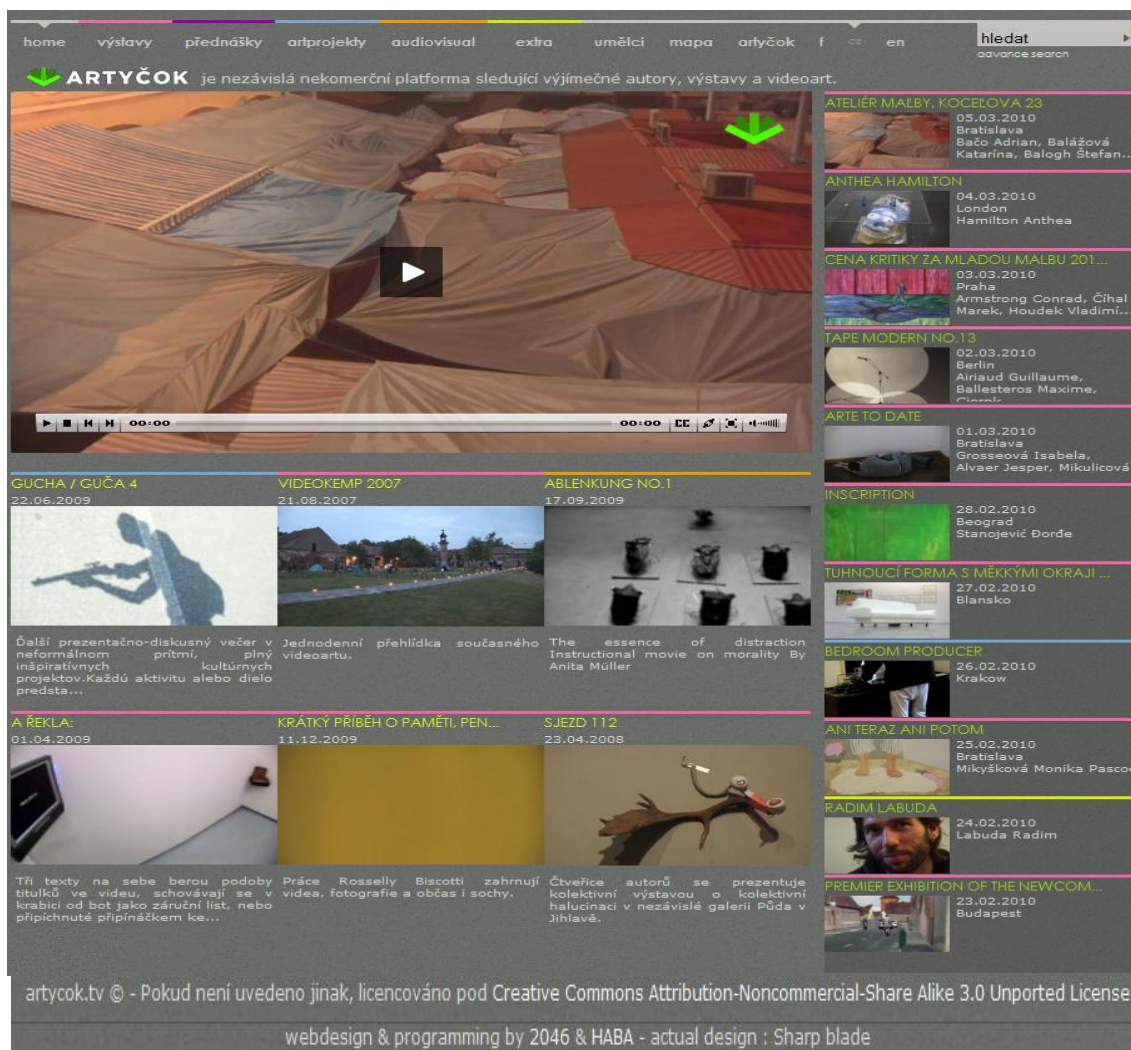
home výstavy přednášky artprojekty audiovisual extra umělci mapa artyčok f cz en

hledat
advance search

ARTYČOK je nezávislá nekomerční platforma sledující výjimečné autory, výstavy a videoart.

00:00 00:00 CC

ATELIÉR MALBY, KOCEĽOVA 23
05.03.2010
Bratislava
Bačo Adrian, Balážová Katarína, Balogh Štefan...

ANTHEA HAMILTON
04.03.2010
London
Hamilton Anthea

CENA KRITIKY ZA MLADOU MALBU 201...
03.03.2010
Praha
Armstrong Conrad, Čihal Marek, Houdek Vladimí...

TAPE MODERN NO.13
02.03.2010
Berlin
Airiaud Guillaume, Ballesteros Maxime, Ciorek

ARTE TO DATE
01.03.2010
Bratislava
Grosseová Isabela, Alvaer Jesper, Mikulicová

INSCRIPTION
28.02.2010
Beograd
Stanojević Đorđe

TUHNOUCÍ FORMA S MĚKKÝMI OKRAJI ...
27.02.2010
Blansko

BEDROOM PRODUCER
26.02.2010
Krakow

ANI TERAZ ANI POTOM
25.02.2010
Bratislava
Mikyšková Monika Pascoe

RADIM LABUDA
24.02.2010
Labuda Radim

PREMIER EXHIBITION OF THE NEWCOM...
23.02.2010
Budapest

GUCHA / GUČA 4
22.06.2009
Ďalší prezentačno-diskusný večer v neformálnom prítmí, plný inšpiratívnych kultúrnych projektov.Každú aktivitu alebo dielo predsta...

VIDEOKEMP 2007
21.08.2007
Jednodenní přehlídka současného videoartu.

ABLENKUNG NO.1
17.09.2009
The essence of distraction Instructional movie on morality By Anita Müller

A ŘEKLA:
01.04.2009
Tři texty na sebe berou podoby titulků ve videu, schovávají se v krabici od bot jako záruční list, nebo připíchnuté připínáčkem ke...

KRÁTKÝ PŘÍBĚH O PAMĚTI, PEN...
11.12.2009
Práce Rosselly Biscotti zahrnují videa, fotografie a občas i sochy.

SJEZD 112
23.04.2008
Čtveřice autorů se prezentuje kolektivní výstavou o kolektivní halucinaci v nezávislé galerii Půda v Jihlavě.

artycok.tv © - Pokud není uvedeno jinak, licencováno pod Creative Commons Attribution-Noncommercial-Share Alike 3.0 Unported License

webdesign & programming by 2046 & HABA - actual design : Sharp blade